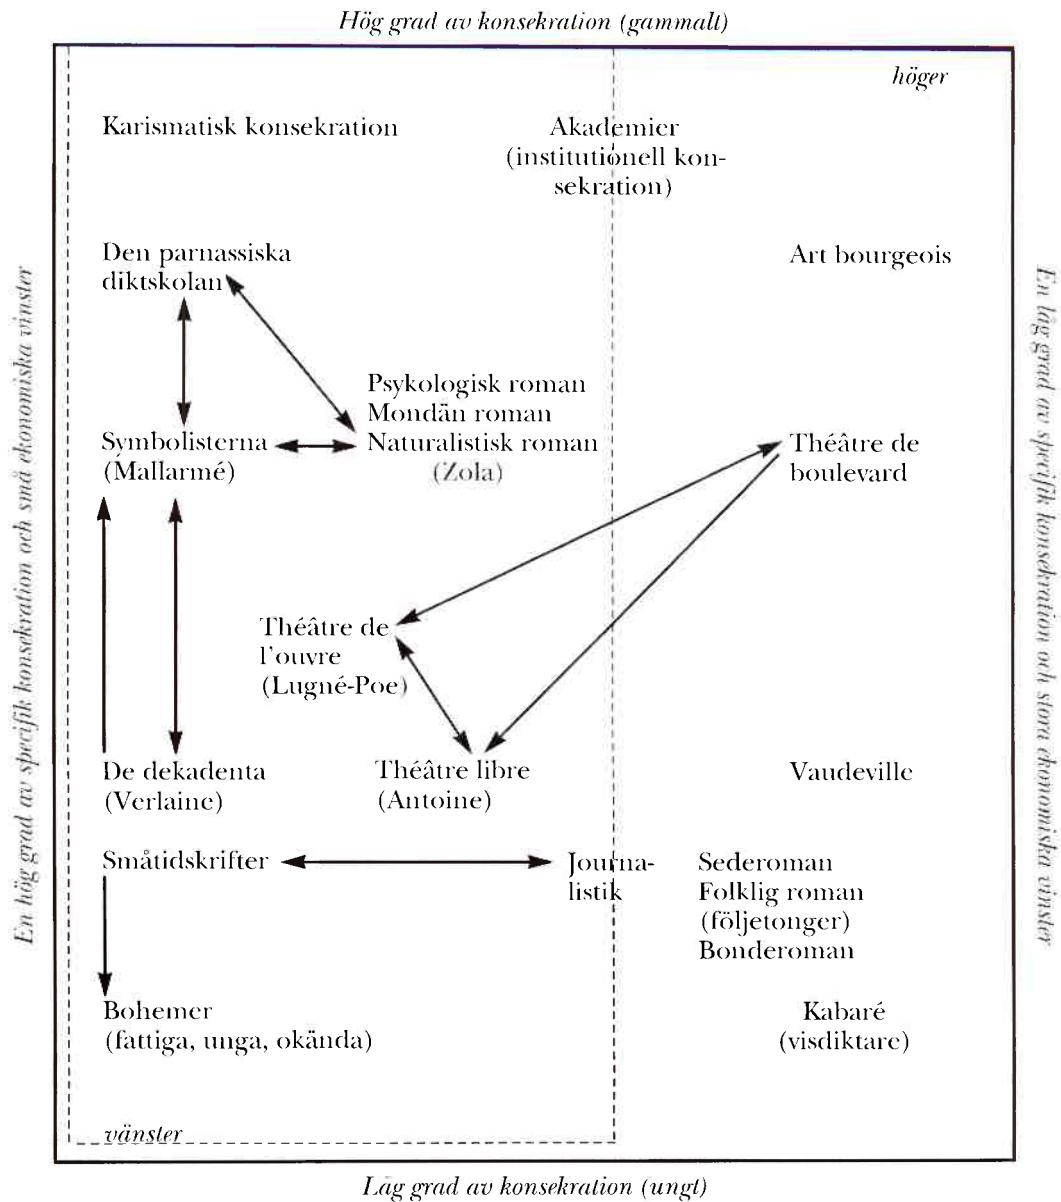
Hög grad av konsekration (gammalt)

En hög grad av specifik konsekration och små ekonomiska vinster

En låg grad av specifik konsekration och stora ekonomiska vinster

höger

Karismatisk konsekration

Akademier (institutionell konsekration)

Den parnassiska diktskolan

Art bourgeois

Psykologisk roman
Mondän roman
Naturalistisk roman
(Zola)

Symbolisterna (Mallarmé)

Théâtre de boulevard

Théâtre de l'ouvre (Lugné-Poe)

De dekadenta (Verlaine)

Théâtre libre (Antoine)

Vaudeville

Småtidskrifter

Journalistik

Sederoman
Folklig roman (följetonger)
Bonderoman

Bohemer (fattiga, unga, okända)

Kabaré (visdiktare)

vänster

Låg grad av konsekration (ungt)